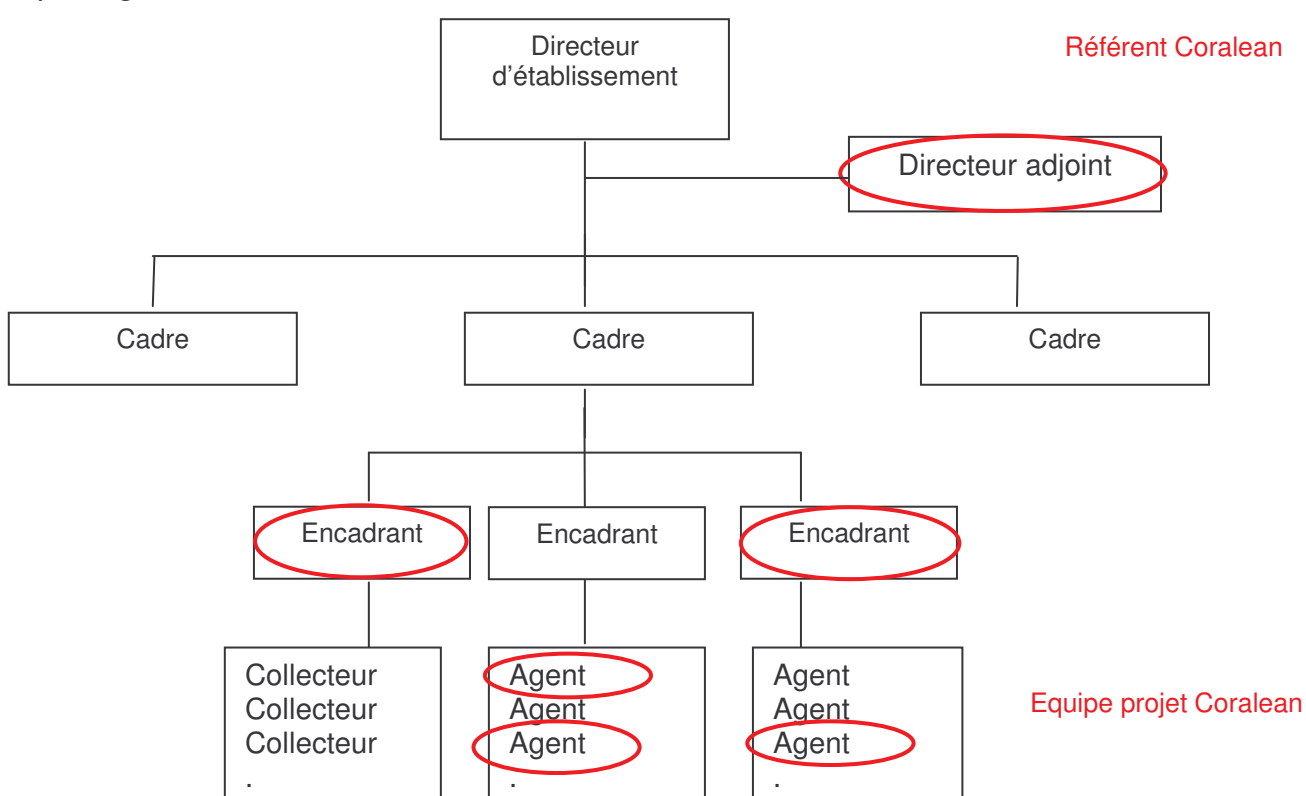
Directeur d'établissement

Référent Coralean

Directeur adjoint

Cadre

Cadre

Cadre

Encadrant

Encadrant

Encadrant

Collecteur
Collecteur
Collecteur
.

Agent
Agent
Agent
.

Agent
Agent
Agent
.

Equipe projet Coralean